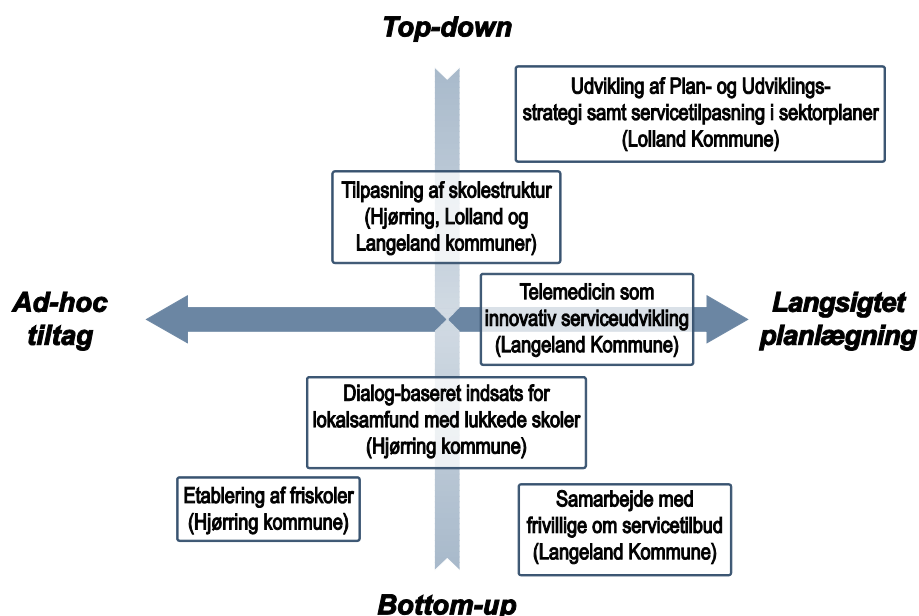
Top-down

Udvikling af Plan- og Udviklingsstrategi samt servicetilpasning i sektorplaner (Lolland Kommune)

Tilpasning af skolestruktur (Hjørring, Lolland og Langeland kommuner)

Ad-hoc tiltag

Telemedicin som innovativ serviceudvikling (Langeland Kommune)

Langsigtet planlægning

Dialog-baseret indsats for lokalsamfund med lukkede skoler (Hjørring kommune)

Etablering af friskoler (Hjørring kommune)

Samarbejde med frivillige om servicetilbud (Langeland Kommune)

Bottom-up